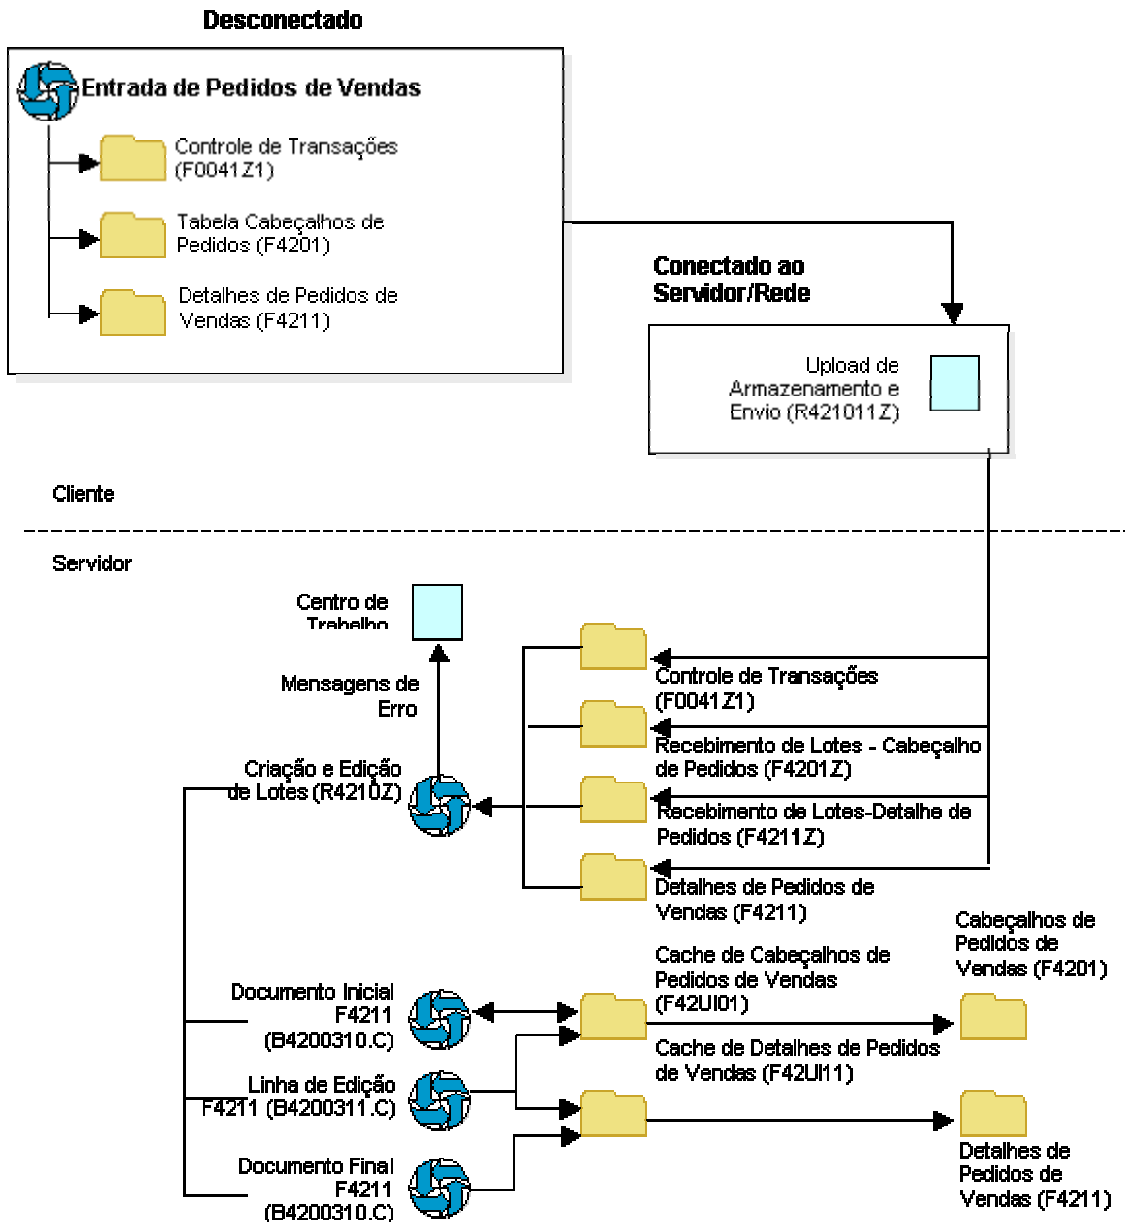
Desconectado

Entrada de Pedidos de Vendas

Controle de Transações (F0041Z1)

Tabela Cabeçalhos de Pedidos (F4201)

Detalhes de Pedidos de Vendas (F4211)

Conectado ao Servidor/Rede

Upload de Armazenamento e Envio (R421011Z)

Cliente

Servidor

Centro de Trabalho

Mensagens de Erro

Criação e Edição de Lotes (R4210Z)

Controle de Transações (F0041Z1)

Recebimento de Lotes - Cabeçalho de Pedidos (F4201Z)

Recebimento de Lotes-Detalhe de Pedidos (F4211Z)

Detalhes de Pedidos de Vendas (F4211)

Cache de Cabeçalhos de Pedidos de Vendas (F42UI01)

Cabeçalhos de Pedidos de Vendas (F4201)

Documento Inicial F4211 (B4200310.C)

Cache de Detalhes de Pedidos de Vendas (F42UI11)

Linha de Edição F4211 (B4200311.C)

Documento Final F4211 (B4200310.C)

Detalhes de Pedidos de Vendas (F4211)